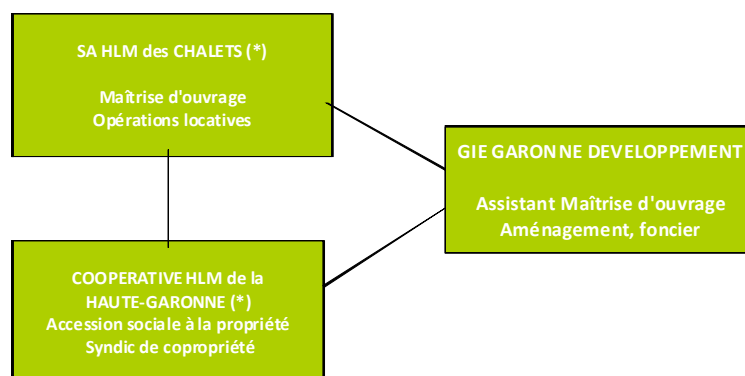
SA HLM des CHALETS (*)

Maîtrise d'ouvrage
Opérations locatives

GIE GARONNE DEVELOPPEMENT

Assistant Maîtrise d'ouvrage
Aménagement, foncier

COOPERATIVE HLM de la
HAUTE-GARONNE (*)
Accession sociale à la propriété
Syndic de copropriété